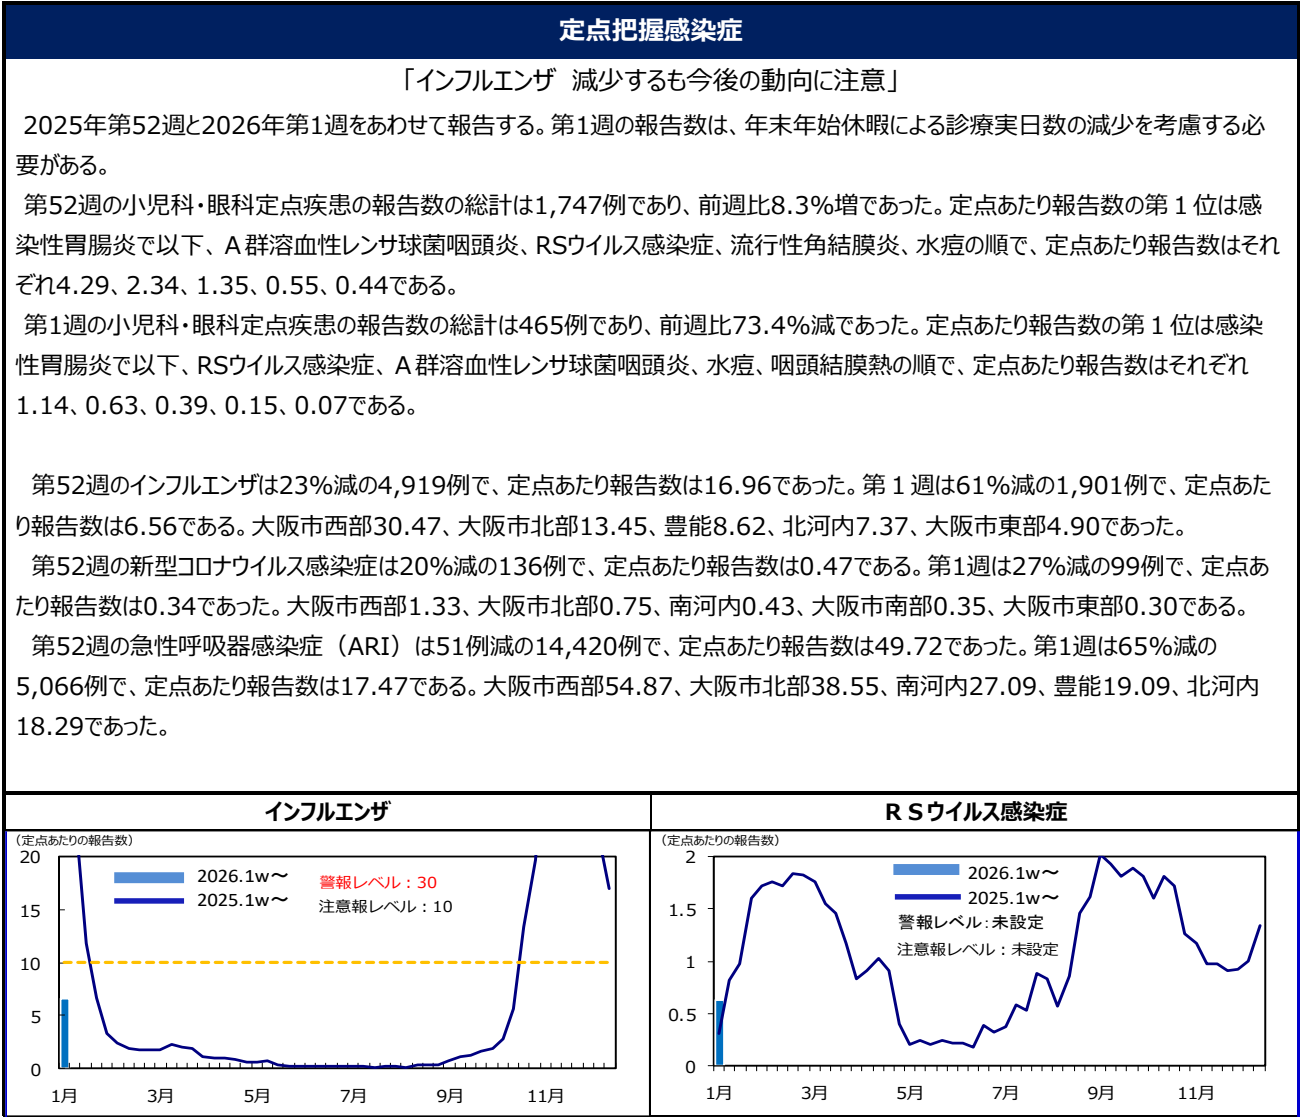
定点把握感染症

「インフルエンザ 減少するも今後の動向に注意」

2025年第52週と2026年第1週をあわせて報告する。第1週の報告数は、年末年始休暇による診療実日数の減少を考慮する必要がある。

第52週の小児科・眼科定点疾患の報告数の総計は1,747例であり、前週比8.3%増であった。定点あたり報告数の第１位は感染性胃腸炎で以下、Ａ群溶血性レンサ球菌咽頭炎、RSウイルス感染症、流行性角結膜炎、水痘の順で、定点あたり報告数はそれぞれ4.29、2.34、1.35、0.55、0.44である。

第1週の小児科・眼科定点疾患の報告数の総計は465例であり、前週比73.4%減であった。定点あたり報告数の第１位は感染性胃腸炎で以下、RSウイルス感染症、Ａ群溶血性レンサ球菌咽頭炎、水痘、咽頭結膜熱の順で、定点あたり報告数はそれぞれ1.14、0.63、0.39、0.15、0.07である。

第52週のインフルエンザは23%減の4,919例で、定点あたり報告数は16.96であった。第１週は61%減の1,901例で、定点あたり報告数は6.56である。大阪市西部30.47、大阪市北部13.45、豊能8.62、北河内7.37、大阪市東部4.90であった。

第52週の新型コロナウイルス感染症は20%減の136例で、定点あたり報告数は0.47である。第1週は27%減の99例で、定点あたり報告数は0.34であった。大阪市西部1.33、大阪市北部0.75、南河内0.43、大阪市南部0.35、大阪市東部0.30である。

第52週の急性呼吸器感染症（ARI）は51例減の14,420例で、定点あたり報告数は49.72であった。第1週は65%減の5,066例で、定点あたり報告数は17.47である。大阪市西部54.87、大阪市北部38.55、南河内27.09、豊能19.09、北河内18.29であった。

インフルエンザ

（定点あたりの報告数）
20
15
10
5
0
2026.1w～
2025.1w～
警報レベル：30
注意報レベル：10
1月 3月 5月 7月 9月 11月

ＲＳウイルス感染症

（定点あたりの報告数）
2
1.5
1
0.5
0
2026.1w～
2025.1w～
警報レベル：未設定
注意報レベル：未設定
1月 3月 5月 7月 9月 11月